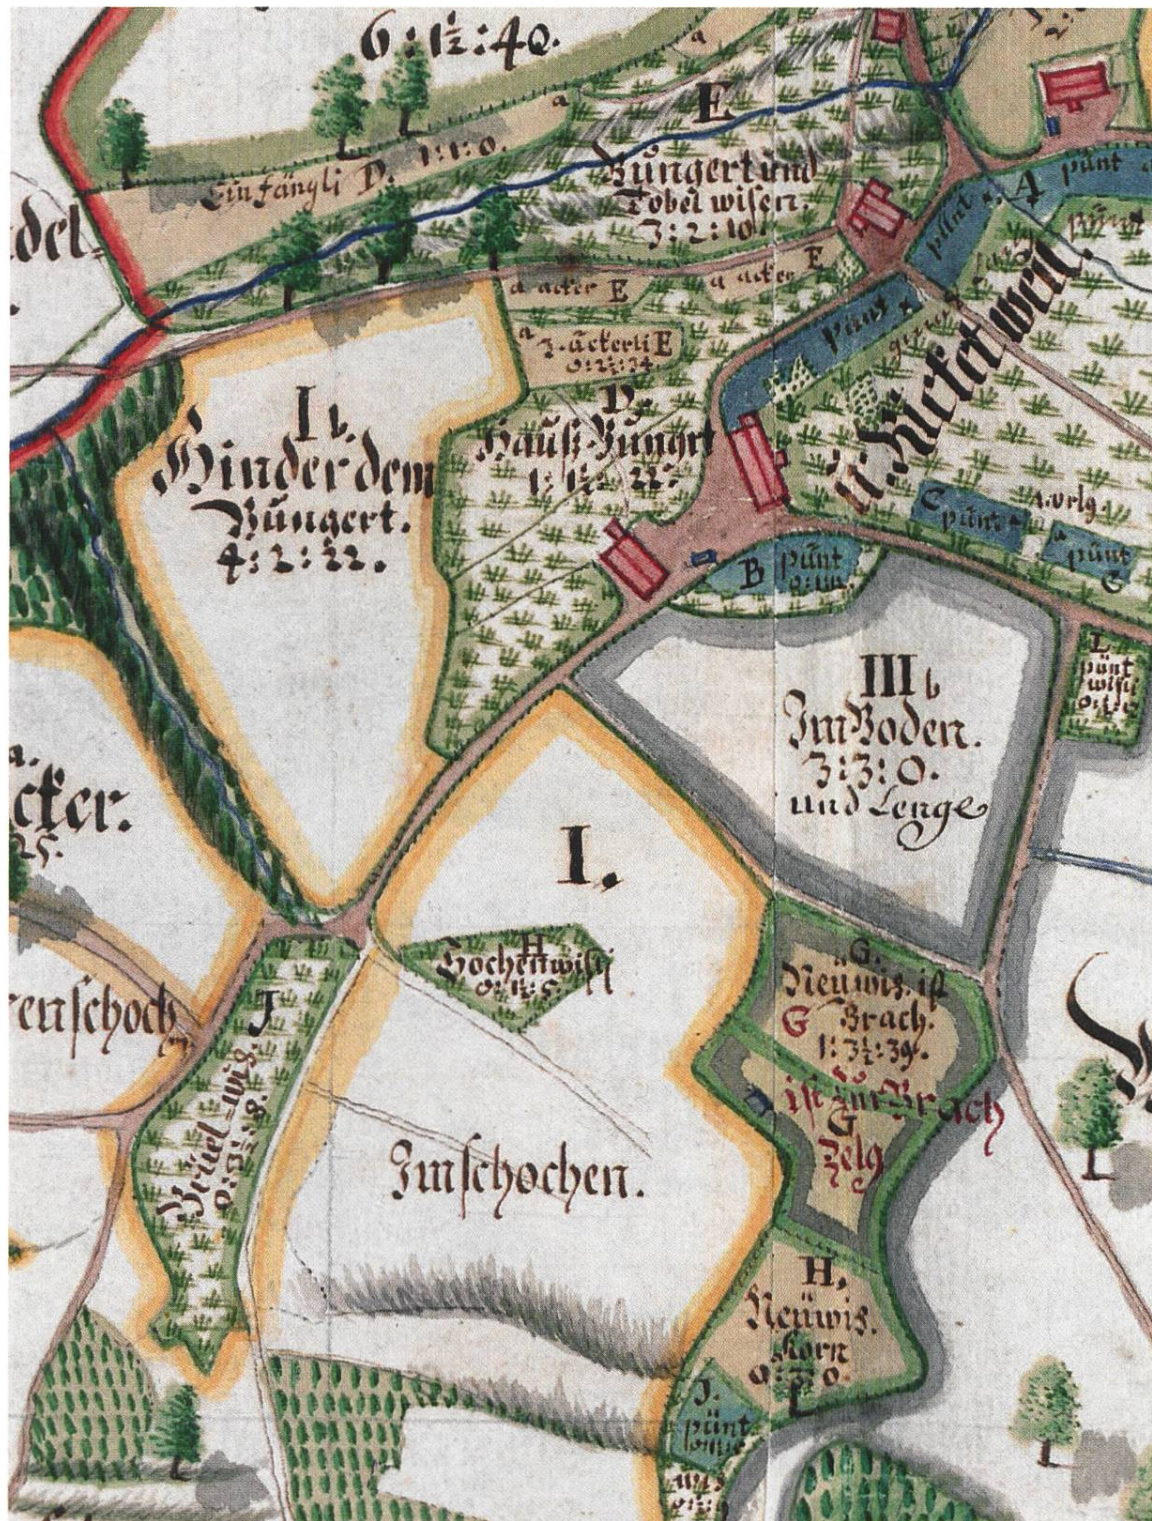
6: 1½: 40.

a

E.

Büngert und Tobel wisen. 3: 2: 10

Einfängli D. 1: 1: 0.

a

a

del.

a acker E

a acker E

a

a

z. ackerli E 0: 1½: 34

pünt

pünt

pünt

pünt

A

pünt

Ober Kieferweil

I b.
Hinder dem Büngert.
4: 2: 22.

D.
Hauss Bungert
1: 1½: 22.

pünt

A. vrlg

pünt

pünt

B pünt 0: 1: 11

C

L pünt wisli 0: 2: 5

III b
Im Boden.
3: 3: 0.
und Lenge

cker.
25.

I.

H
Hochenwisli
0: 1: 5.

G.
Neuwis. ist
G Brach.
1: 3½: 39.

ist zur Brach
G
Zelg

renschoch

J

Brüel wis
0: 3: 8.

Im schochen.

H.
Neuwis.
Korn
0: 3: 0.

J.
pünt

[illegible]